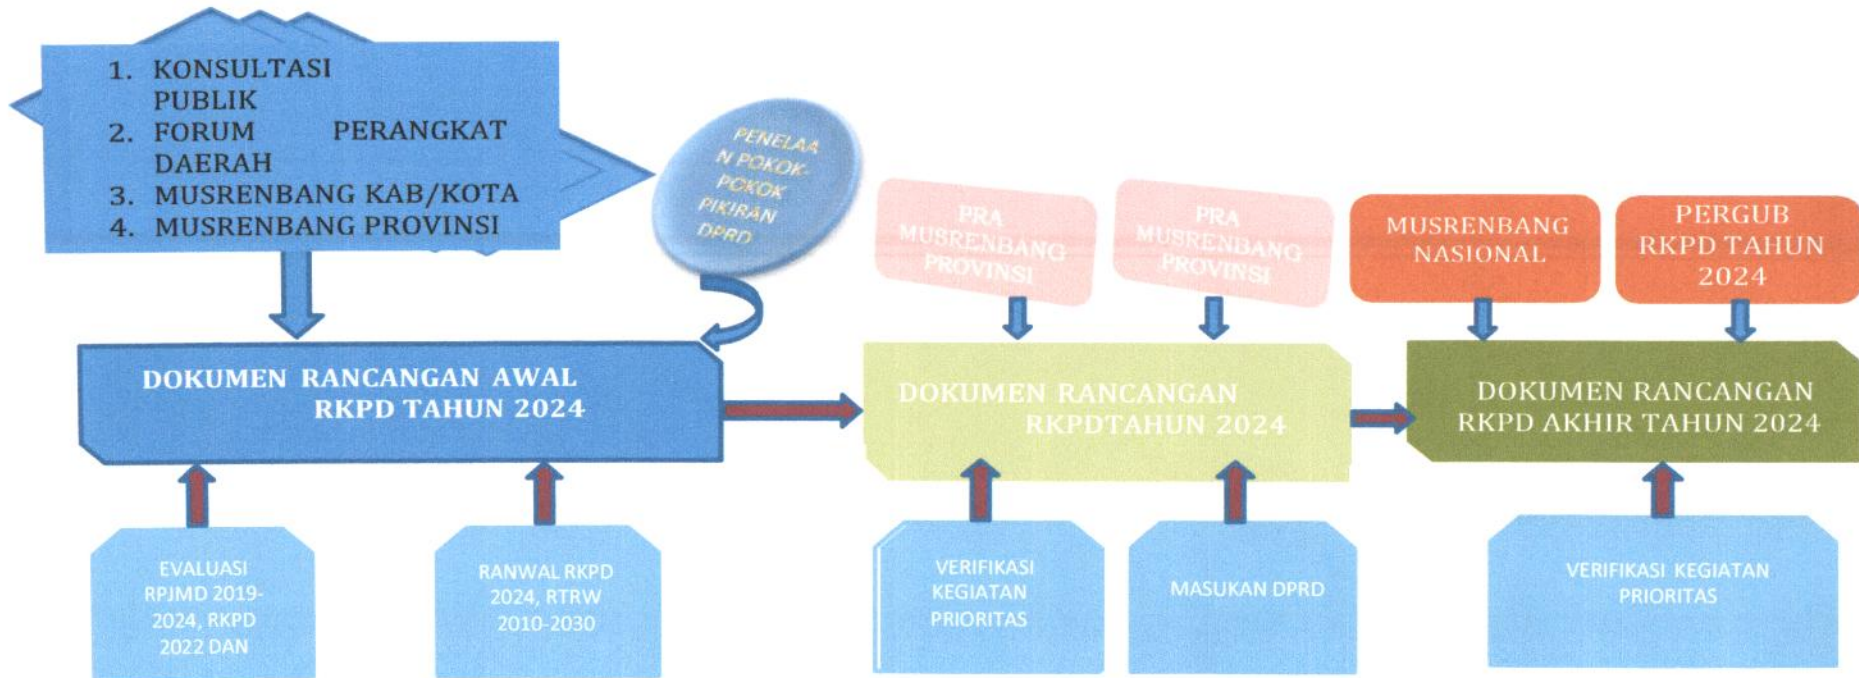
1. KONSULTASI PUBLIK
2. FORUM PERANGKAT DAERAH
3. MUSRENBANG KAB/KOTA
4. MUSRENBANG PROVINSI

PENELAAN POKOK-POKOK PIKIRAN DPRD

PRA MUSRENBANG PROVINSI

PRA MUSRENBANG PROVINSI

MUSRENBANG NASIONAL

PERGUB RKPD TAHUN 2024

DOKUMEN RANCANGAN AWAL RKPD TAHUN 2024

DOKUMEN RANCANGAN RKPDTAHUN 2024

DOKUMEN RANCANGAN RKPD AKHIR TAHUN 2024

EVALUASI RPJMD 2019-2024, RKPD 2022 DAN

RANWAL RKPD 2024, RTRW 2010-2030

VERIFIKASI KEGIATAN PRIORITAS

MASUKAN DPRD

VERIFIKASI KEGIATAN PRIORITAS